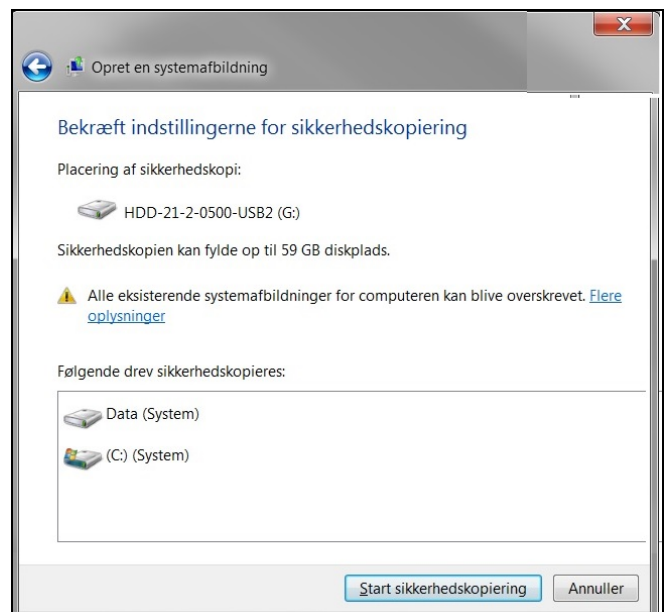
Opret en systemafbildning

Bekræft indstillingerne for sikkerhedskopiering

Placering af sikkerhedskopi:

HDD-21-2-0500-USB2 (G:)

Sikkerhedskopien kan fylde op til 59 GB diskplads.

Alle eksisterende systemafbildninger for computeren kan blive overskrevet. Flere oplysninger

Følgende drev sikkerhedskopieres:

Data (System)

(C:) (System)

Start sikkerhedskopiering

Annuller